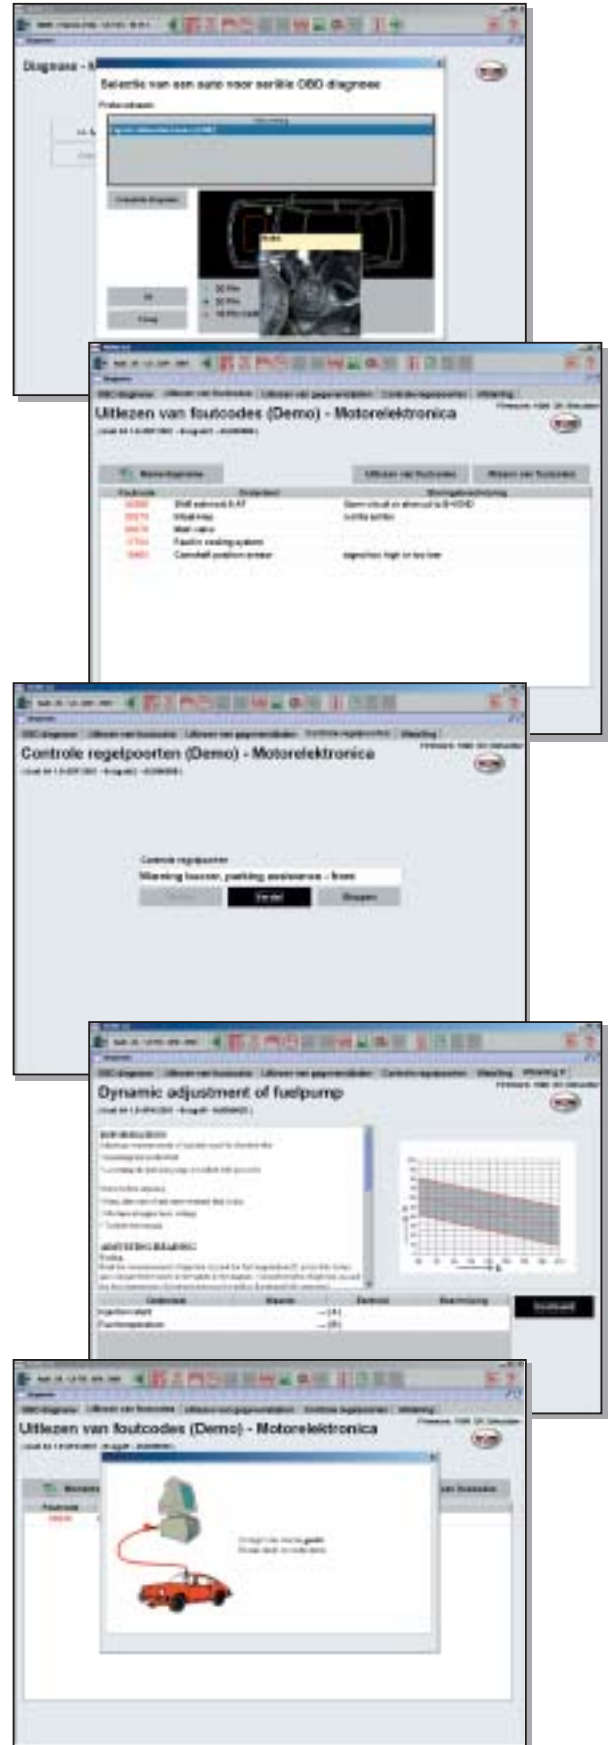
Diagnose - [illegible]

Selectie van een auto voor seriële OBD diagnose

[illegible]

Uitlezen van foutcodes (Demo) - Motorelektronica

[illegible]

Uitlezen van foutcodes

Wissen van foutcodes

| Foutcode | Onderdeel | Storingsbeschrijving |
|---|---|---|
| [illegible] | Shift solenoid 4 AT | Short circuit or short to B+/GND |
| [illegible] | Intake map | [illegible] |
| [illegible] | Main valve | |
| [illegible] | Electric cooling system | |
| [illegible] | Camshaft position sensor | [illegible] |

Controle regelpoorten (Demo) - Motorelektronica

Controle regelpoorten

Warning buzzer, parking assistance - front

Einde

Stoppen

Dynamic adjustment of fuelpump

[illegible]

Injection start

Fuel temperature

Uitlezen van foutcodes (Demo) - Motorelektronica

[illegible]